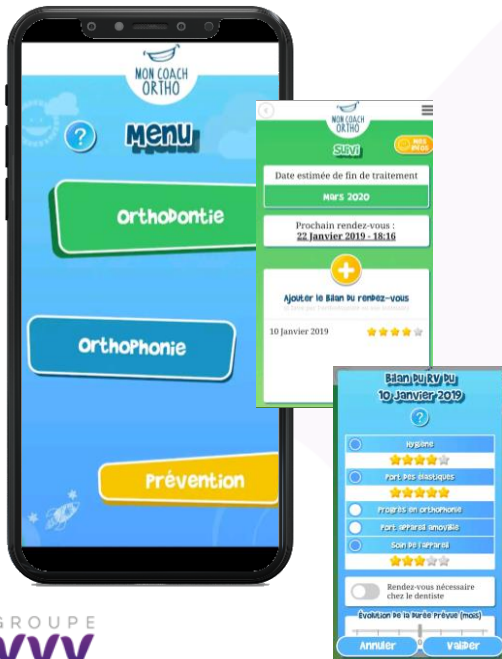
MON COACH ORTHO

?

Menu

Orthodontie

Orthophonie

Prévention

MON COACH ORTHO

Suivi

Date estimée de fin de traitement

Mars 2020

Prochain rendez-vous :
22 Janvier 2019 - 18:16

+

Ajouter le Bilan du rendez-vous

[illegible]

10 Janvier 2019

Bilan du RV du
10 Janvier 2019

?

Hygiène

Port des élastiques

Progrès en orthophonie

Port appareil amovible

Soin de l'appareil

Rendez-vous nécessaire chez le dentiste

Évolution de la durée prévue (mois)

Annuler

Valider

GROUPE
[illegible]